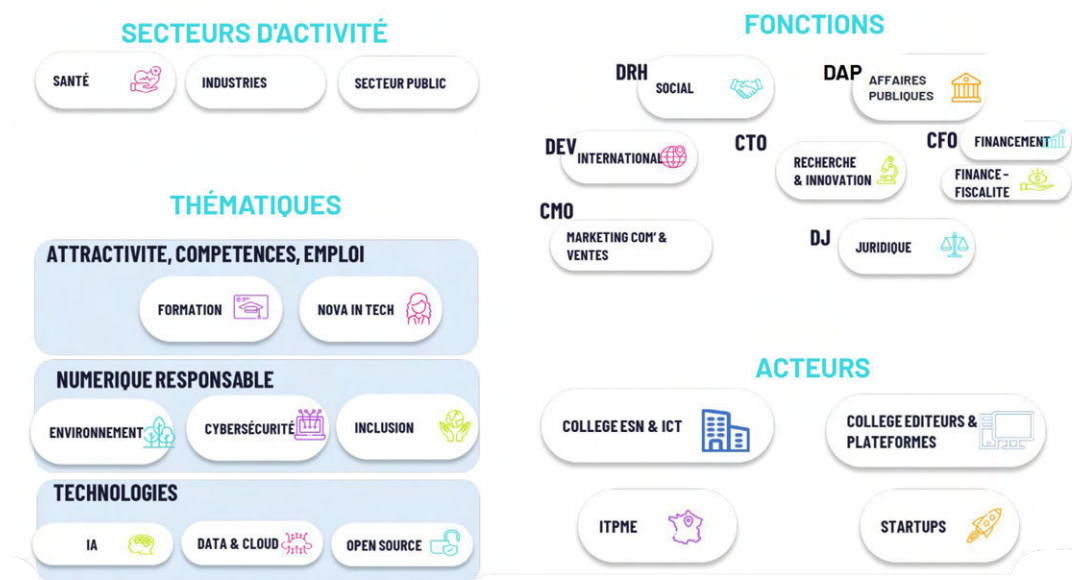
SECTEURS D'ACTIVITÉ

SANTÉ

INDUSTRIES

SECTEUR PUBLIC

THÉMATIQUES

ATTRACTIVITE, COMPETENCES, EMPLOI

FORMATION

NOVA IN TECH

NUMERIQUE RESPONSABLE

ENVIRONNEMENT

CYBERSÉCURITÉ

INCLUSION

TECHNOLOGIES

IA

DATA & CLOUD

OPEN SOURCE

FONCTIONS

DRH

SOCIAL

DAP

AFFAIRES PUBLIQUES

DEV

INTERNATIONAL

CTO

CFO

FINANCEMENT

RECHERCHE & INNOVATION

FINANCE - FISCALITE

CMO

MARKETING COM' & VENTES

DJ

JURIDIQUE

ACTEURS

COLLEGE ESN & ICT

COLLEGE EDITEURS & PLATEFORMES

ITPME

STARTUPS